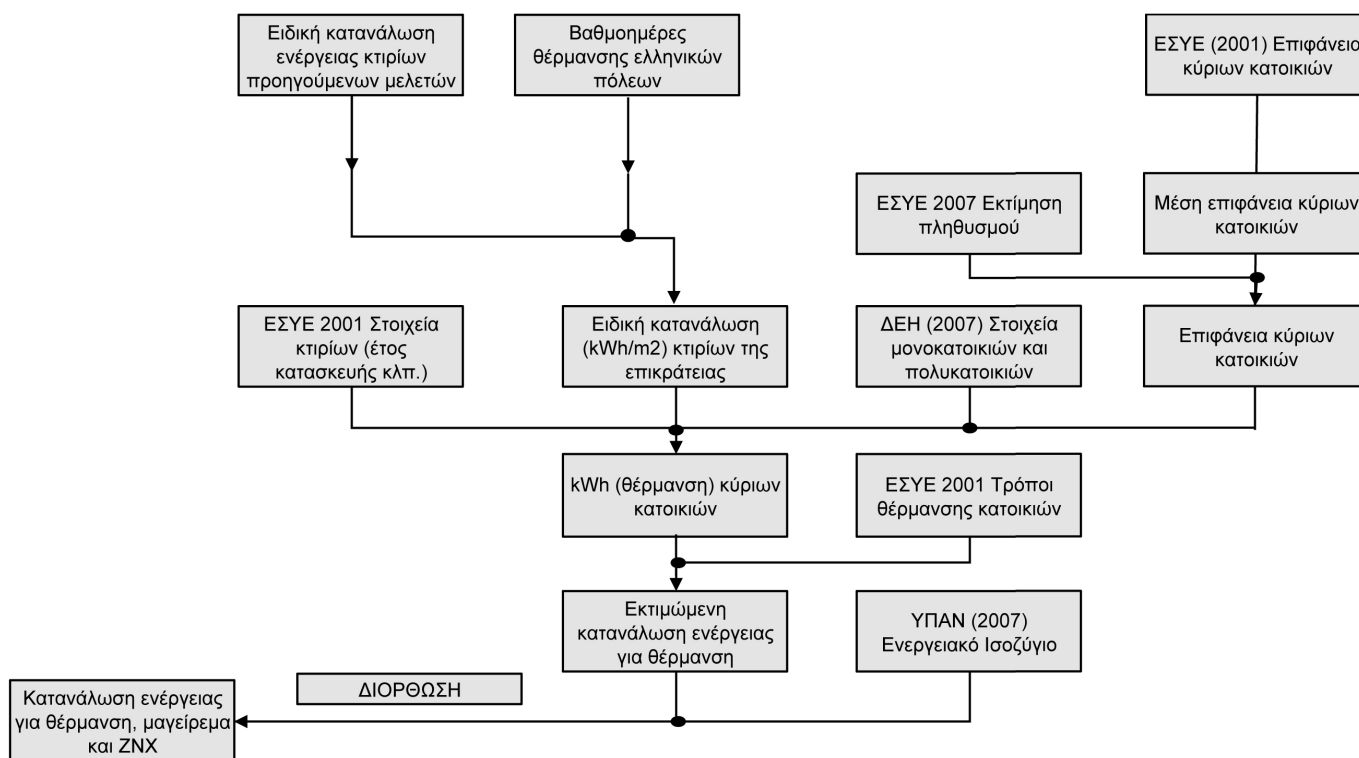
Ειδική κατανάλωση ενέργειας κτιρίων προηγούμενων μελετών

Βαθμοημέρες θέρμανσης ελληνικών πόλεων

ΕΣΥΕ (2001) Επιφάνεια κύριων κατοικιών

ΕΣΥΕ 2007 Εκτίμηση πληθυσμού

Μέση επιφάνεια κύριων κατοικιών

ΕΣΥΕ 2001 Στοιχεία κτιρίων (έτος κατασκευής κλπ.)

Ειδική κατανάλωση (kWh/m2) κτιρίων της επικράτειας

ΔΕΗ (2007) Στοιχεία μονοκατοικιών και πολυκατοικιών

Επιφάνεια κύριων κατοικιών

kWh (θέρμανση) κύριων κατοικιών

ΕΣΥΕ 2001 Τρόποι θέρμανσης κατοικιών

Εκτιμώμενη κατανάλωση ενέργειας για θέρμανση

ΥΠΑΝ (2007) Ενεργειακό Ισοζύγιο

ΔΙΟΡΘΩΣΗ

Κατανάλωση ενέργειας για θέρμανση, μαγείρεμα και ΖΝΧ